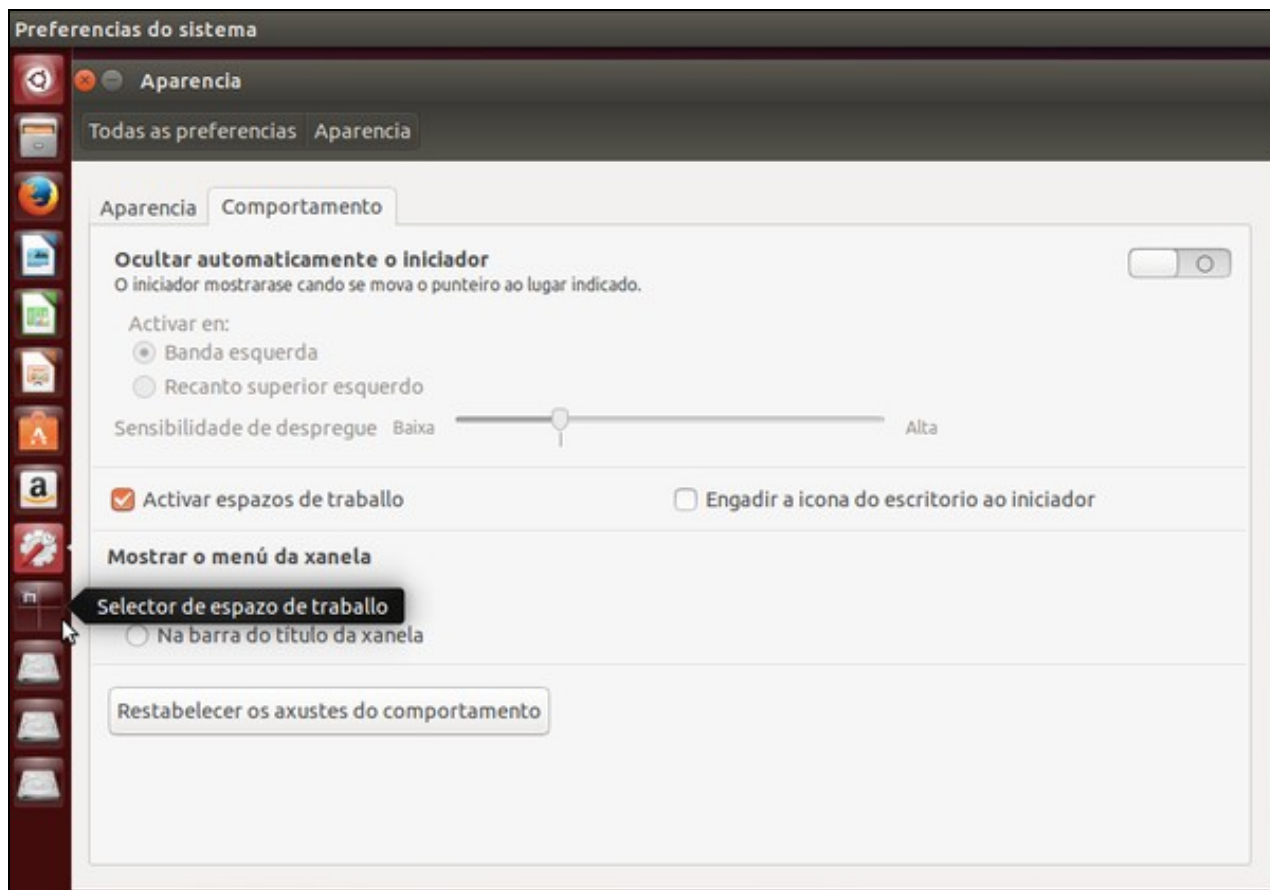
Preferencias do sistema

Aparencia

Todas as preferencias | Aparencia

Aparencia | Comportamento

Ocultar automaticamente o iniciador
O iniciador mostrarase cando se mova o punteiro ao lugar indicado.

Activar en:
Banda esquerda
Recanto superior esquerdo

Sensibilidade de despregue Baixa Alta

Activar espazos de traballo
Engadir a icona do escritorio ao iniciador

Mostrar o menú da xanela

Selector de espazo de traballo

Na barra do título da xanela

Restabelecer os axustes do comportamento